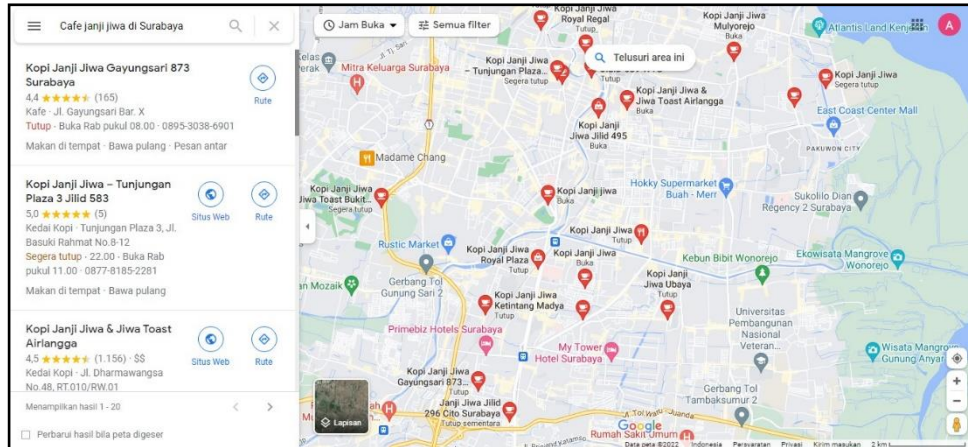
Cafe janji jiwa di Surabaya

Kopi Janji Jiwa Gayungsari 873 Surabaya
4,4 ★★★★★ (165)
Kafe · Jl. Gayungsari Bar. X
Tutup · Buka Rab pukul 08.00 · 0895-3038-6901
Makan di tempat · Bawa pulang · Pesan antar
Rute

Kopi Janji Jiwa – Tunjungan Plaza 3 Jilid 583
5,0 ★★★★★ (5)
Kedai Kopi · Tunjungan Plaza 3, Jl. Basuki Rahmat No.8-12
Segera tutup · 22.00 · Buka Rab pukul 11.00 · 0877-8185-2281
Makan di tempat · Bawa pulang
Situs Web
Rute

Kopi Janji Jiwa & Jiwa Toast Airlangga
4,5 ★★★★★ (1.156) · $$
Kedai Kopi · Jl. Dharmawangsa No.48, RT.010/RW.01
Situs Web
Rute

Menampilkan hasil 1 - 20

Perbarui hasil bila peta digeser

Jam Buka
Semua filter
Telusuri area ini
Lapisan

Kopi Janji Jiwa Royal Regal
Kopi Janji Jiwa Mulyorejo
Atlantis Land Kenjeran
Mitra Keluarga Surabaya
Kopi Janji Jiwa – Tunjungan Plaza...
Segera tutup
Kopi Janji Jiwa & Jiwa Toast Airlangga
Buka
Kopi Janji Jiwa Segera tutup
East Coast Center Mall
Kopi Janji Jiwa Jilid 495
Buka
PAKUWON CITY
Madame Chang
Kopi Janji Jiwa Toast Bukit...
Segera tutup
Kopi Janji jiwa
Buka
Hokky Supermarket Buah - Merr
Sukolilo Dian Regency 2 Surabaya
Kopi Janji Jiwa
Tutup
Rustic Market
Kopi Janji Jiwa Royal Plaza
Tutup
Kopi Janji Jiwa
Buka
Kebun Bibit Wonorejo
Ekowisata Mangrove Wonorejo
Gerbang Tol Gunung Sari 2
Kopi Janji Jiwa Ubaya
Tutup
Mozaik
Kopi Janji Jiwa Ketintang Madya
Tutup
Universitas Pembangunan Nasional Veteran...
Primebiz Hotels Surabaya
Tutup sementara
My Tower
Hotel Surabaya
Wisata Mangrove Gunung Anyar
Kopi Janji Jiwa Gayungsari 873...
Tutup
Janji Jiwa Jilid 296 Cito Surabaya
Tutup
Gerbang Tol Tambaksumur 2
Rumah Sakit Umum
Google
Data peta ©2022 Indonesia Persyaratan Privasi Kirim masukan 2 km